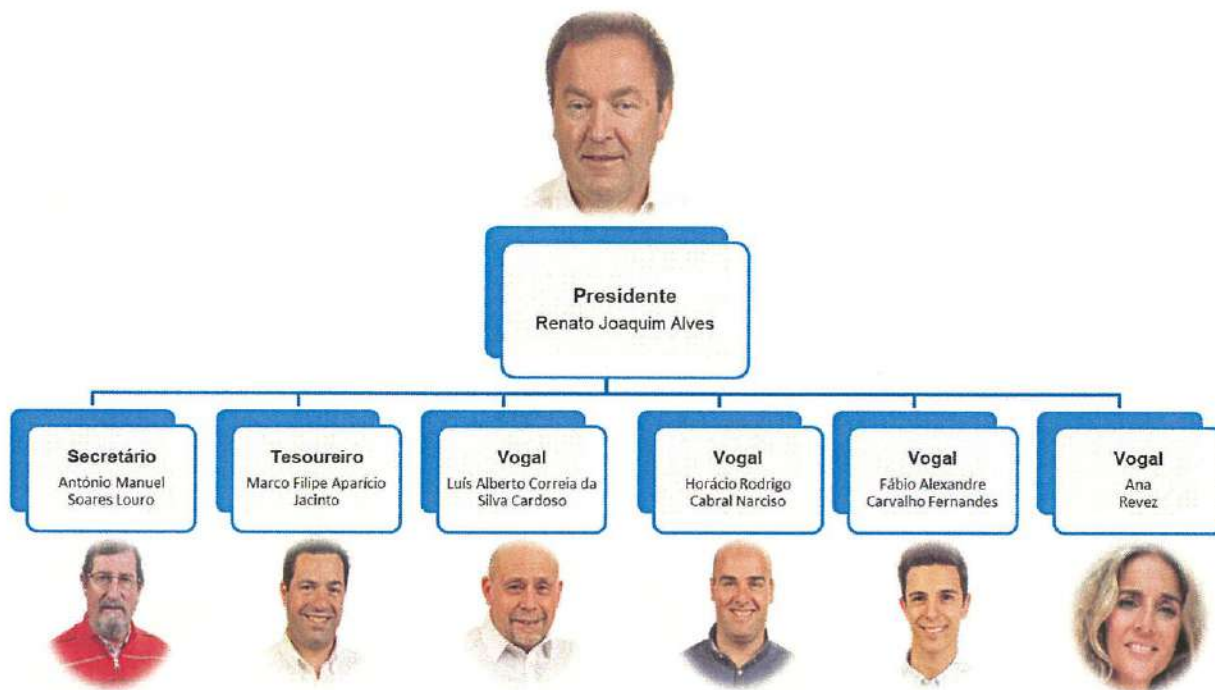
Presidente
Renato Joaquim Alves

Secretário
António Manuel Soares Louro

Tesoureiro
Marco Filipe Aparício Jacinto

Vogal
Luís Alberto Correia da Silva Cardoso

Vogal
Horácio Rodrigo Cabral Narciso

Vogal
Fábio Alexandre Carvalho Fernandes

Vogal
Ana Revez